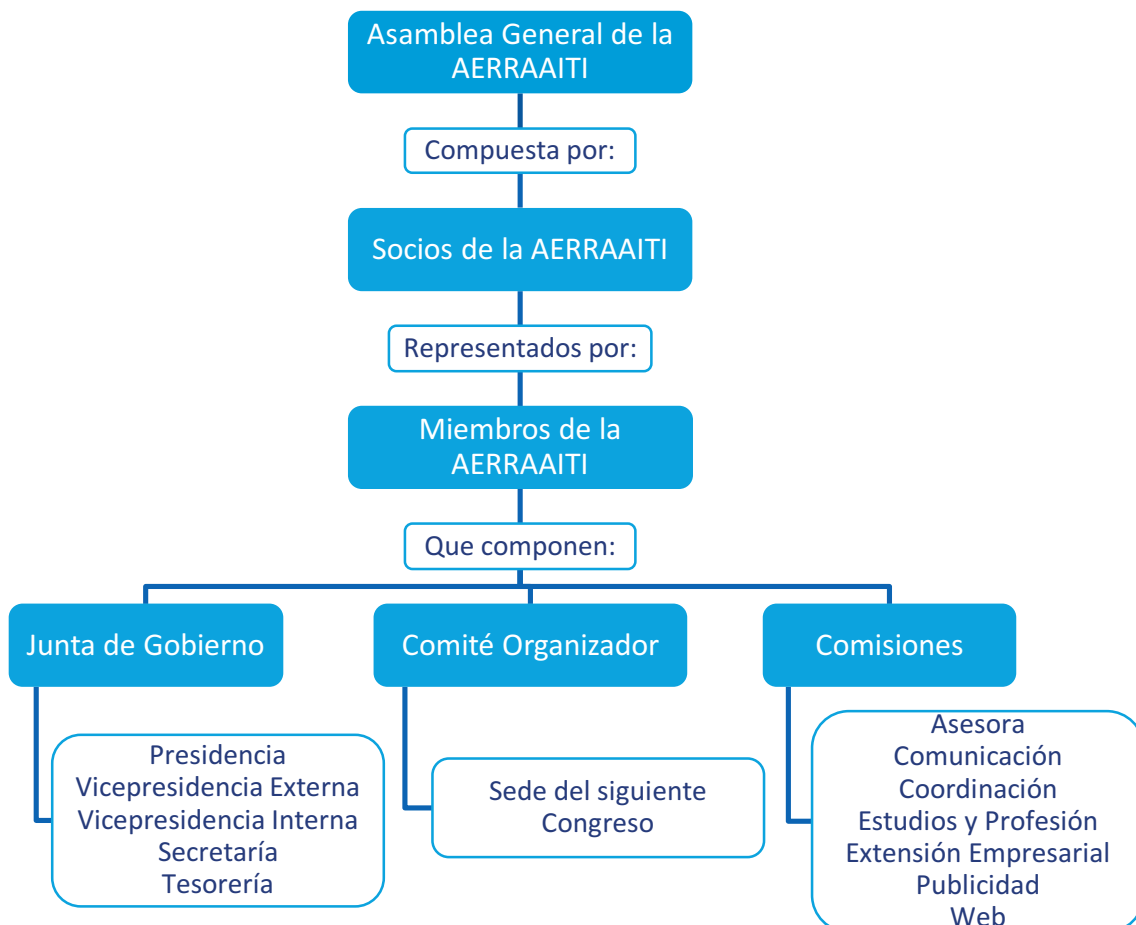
Asamblea General de la AERRAAITI

Compuesta por:

Socios de la AERRAAITI

Representados por:

Miembros de la AERRAAITI

Que componen:

Junta de Gobierno

Presidencia
Vicepresidencia Externa
Vicepresidencia Interna
Secretaría
Tesorería

Comité Organizador

Sede del siguiente Congreso

Comisiones

Asesora
Comunicación
Coordinación
Estudios y Profesión
Extensión Empresarial
Publicidad
Web